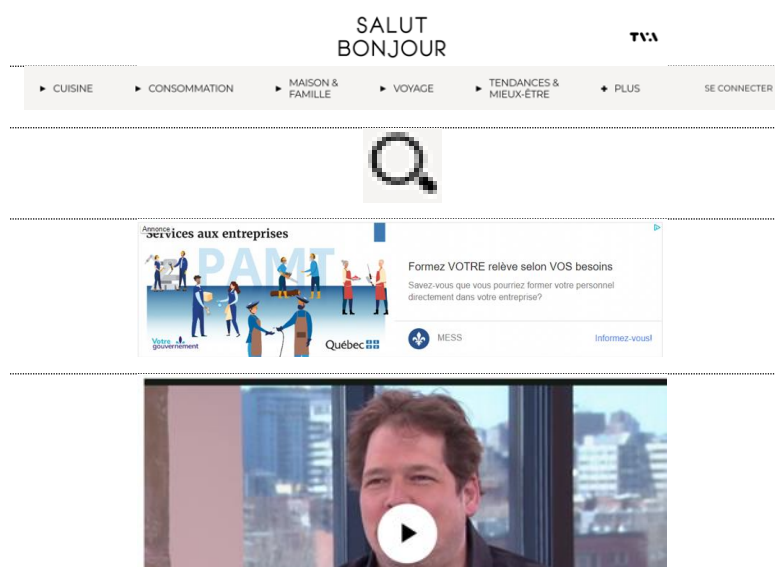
SALUT
BONJOUR

TVA

CUISINE
CONSOMMATION
MAISON & FAMILLE
VOYAGE
TENDANCES & MIEUX-ÊTRE
PLUS
SE CONNECTER

Annonce
Services aux entreprises
PAMT
Votre gouvernement
Québec

Formez VOTRE relève selon VOS besoins

Savez-vous que vous pourriez former votre personnel directement dans votre entreprise?

MESS
Informez-vous!